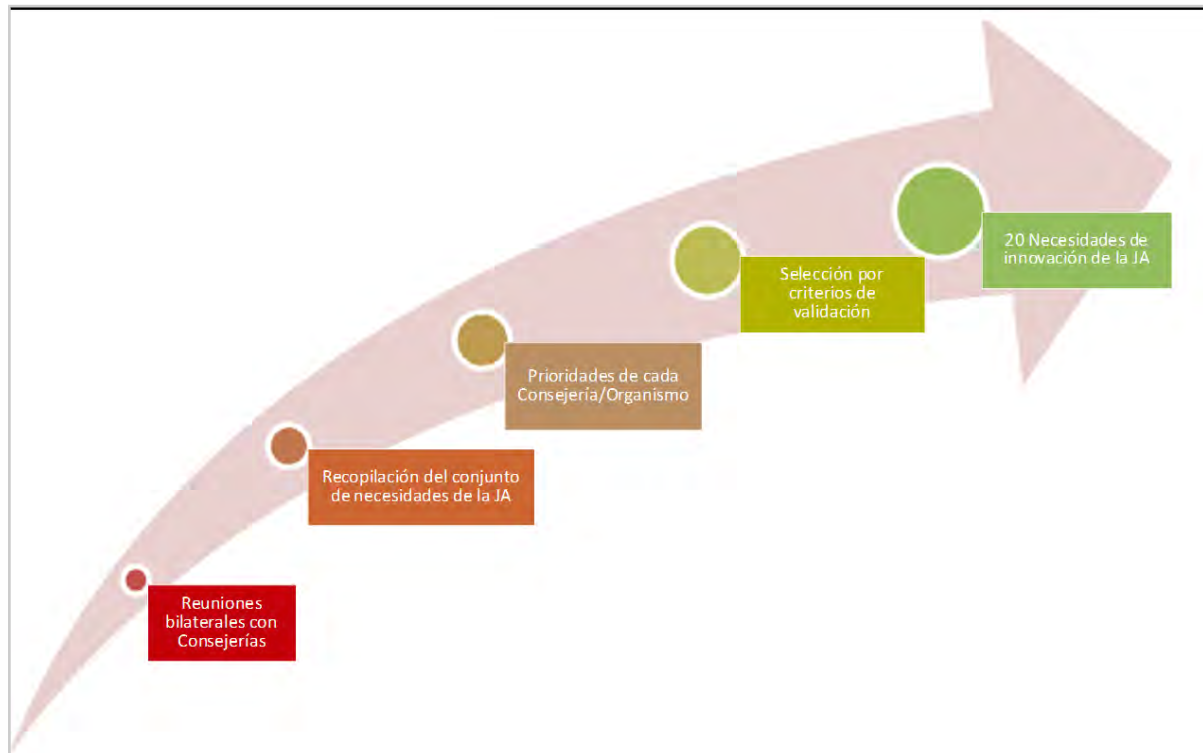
Reuniones bilaterales con Consejerías

Recopilación del conjunto de necesidades de la JA

Prioridades de cada Consejería/Organismo

Selección por criterios de validación

20 Necesidades de innovación de la JA